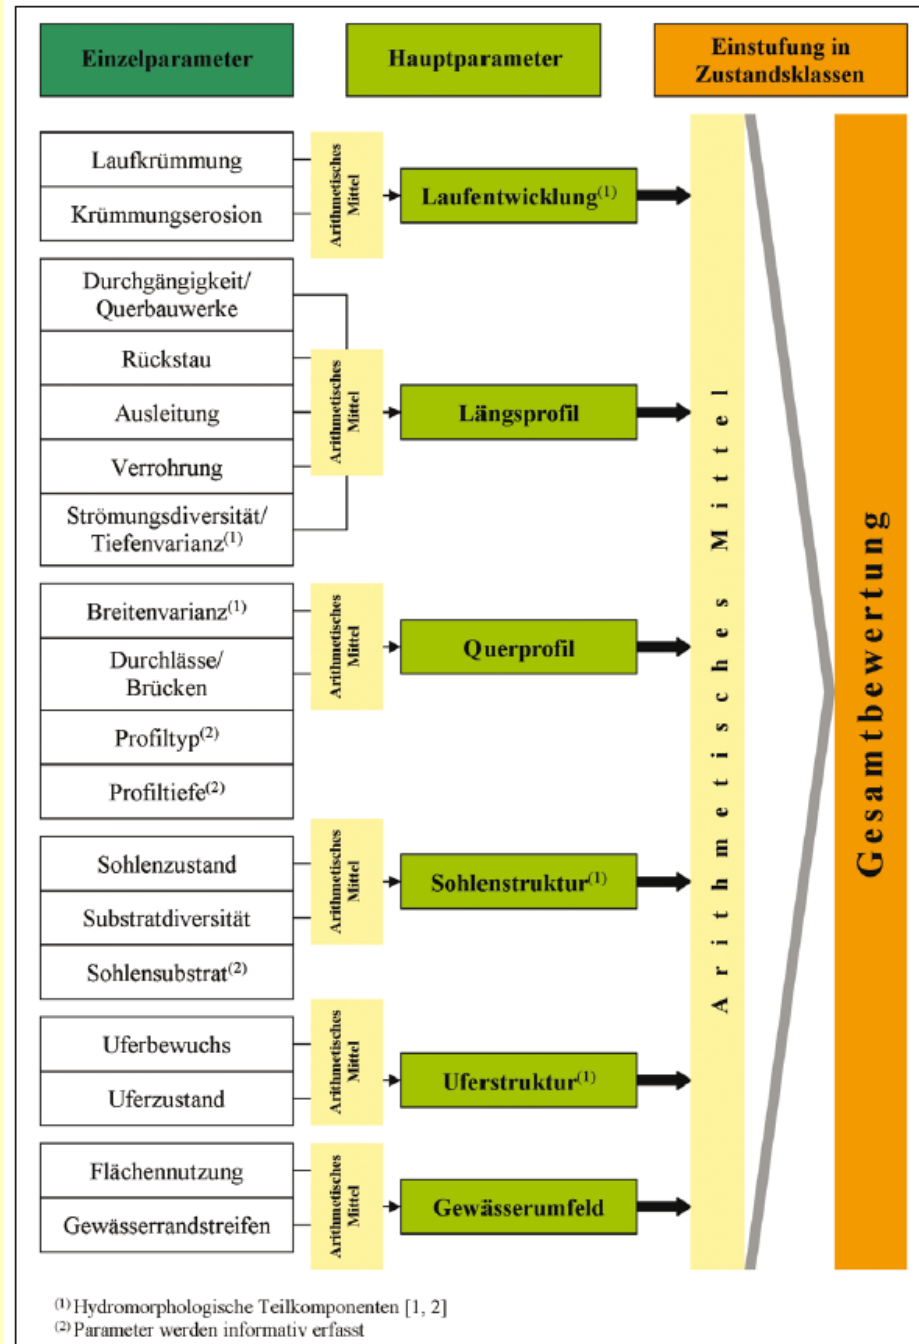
Einzelparameter

Hauptparameter

Einstufung in Zustandsklassen

Laufkrümmung

Krümmungserosion

Arithmetisches Mittel

Laufentwicklung$^{(1)}$

Durchgängigkeit/ Querbauwerke

Rückstau

Ausleitung

Verrohrung

Strömungsdiversität/ Tiefenvarianz$^{(1)}$

Arithmetisches Mittel

Längsprofil

Breitenvarianz$^{(1)}$

Durchlässe/ Brücken

Profiltyp$^{(2)}$

Profiltiefe$^{(2)}$

Arithmetisches Mittel

Querprofil

Sohlenzustand

Substratdiversität

Sohlensubstrat$^{(2)}$

Arithmetisches Mittel

Sohlenstruktur$^{(1)}$

Uferbewuchs

Uferzustand

Arithmetisches Mittel

Uferstruktur$^{(1)}$

Flächennutzung

Gewässerrandstreifen

Arithmetisches Mittel

Gewässerumfeld

Arithmetisches Mittel

Gesamtbewertung

$^{(1)}$ Hydromorphologische Teilkomponenten [1, 2]
$^{(2)}$ Parameter werden informativ erfasst